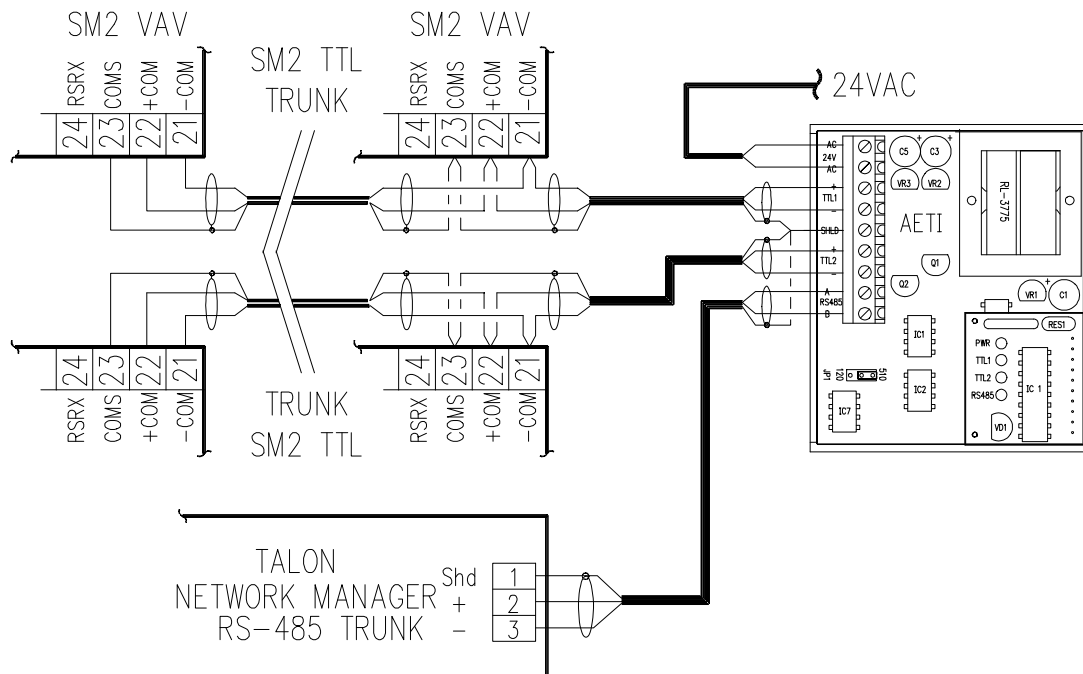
SM2 VAV

RSRX COMS +COM -COM

24 23 22 21

SM2 TTL
TRUNK

SM2 VAV

RSRX COMS +COM -COM

24 23 22 21

24VAC

AC
24V
AC
+
TTL1
-
SHLD
+
TTL2
-
A
RS485
B

C5 C3
VR3 VR2

RL-3775

AETI

Q1
Q2

VR1 C1

RES1

PWR
TTL1
TTL2
RS485

IC 1

VD1

IC1
IC2
IC7

JP1 120 510

24 23 22 21

RSRX COMS +COM -COM

TRUNK
SM2 TTL

24 23 22 21

RSRX COMS +COM -COM

TALON
NETWORK MANAGER
RS-485 TRUNK

Shd 1
+ 2
- 3